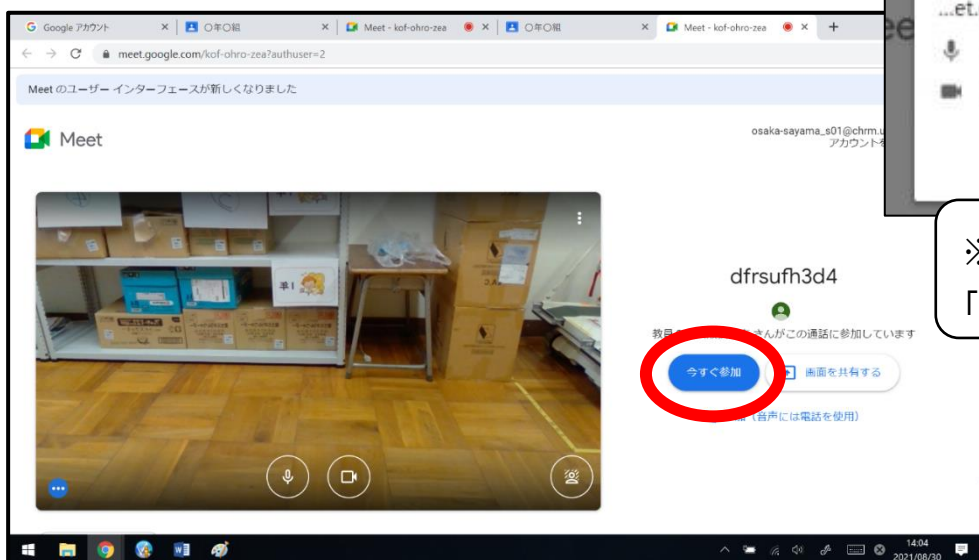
Google アカウント × ○年○組 × Meet - kof-ohro-zea × ○年○組 × Meet - kof-ohro-zea × +

meet.google.com/kof-ohro-zea?authuser=2

Meet のユーザー インターフェースが新しくなりました

Meet

osaka-sayama_s01@chrm.u
アカウント

…et.

※
「

dfrsufh3d4

教員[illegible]さんがこの通話に参加しています

今すぐ参加

画面を共有する

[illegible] (音声には電話を使用)

14:04
2021/08/30